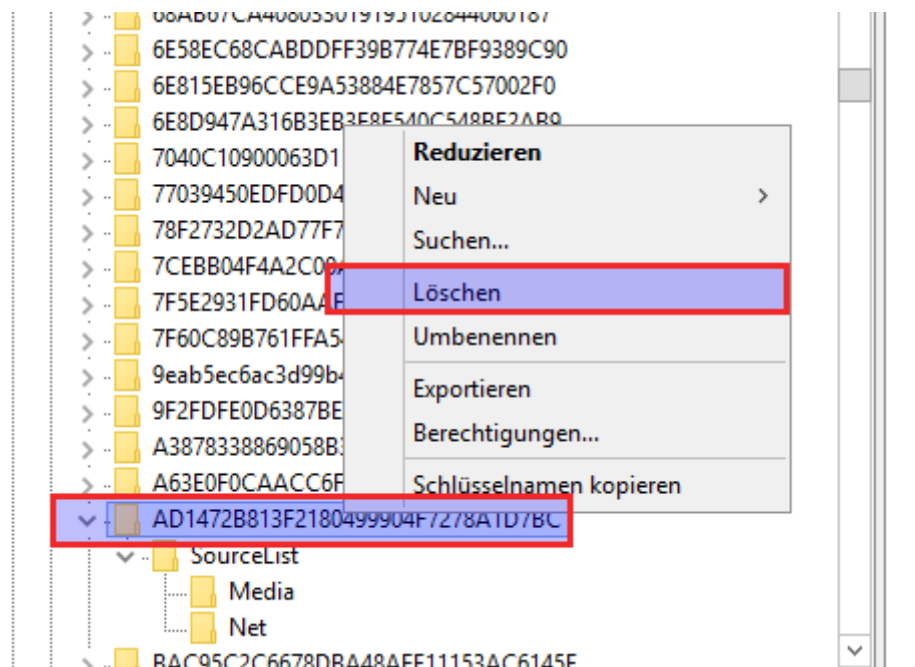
68AB67CA40803301919310284400018 7
6E58EC68CABDDFF39B774E7BF9389C90
6E815EB96CCE9A53884E7857C57002F0
6E8D947A316B3EB3F8F540C548BF2AB9
7040C10900063D1
77039450EDFD0D4
78F2732D2AD77F7
7CEBB04F4A2C0
7F5E2931FD60AA
7F60C89B761FFA5
9eab5ec6ac3d99b
9F2FDFE0D6387BE
A3878338869058B
A63E0F0CAACC6F
AD1472B813F2180499904F7278A1D7BC
SourceList
Media
Net
BAC95C2C6678DBA48AFF11153AC6145F

Reduzieren
Neu
Suchen...
Löschen
Umbenennen
Exportieren
Berechtigungen...
Schlüsselnamen kopieren